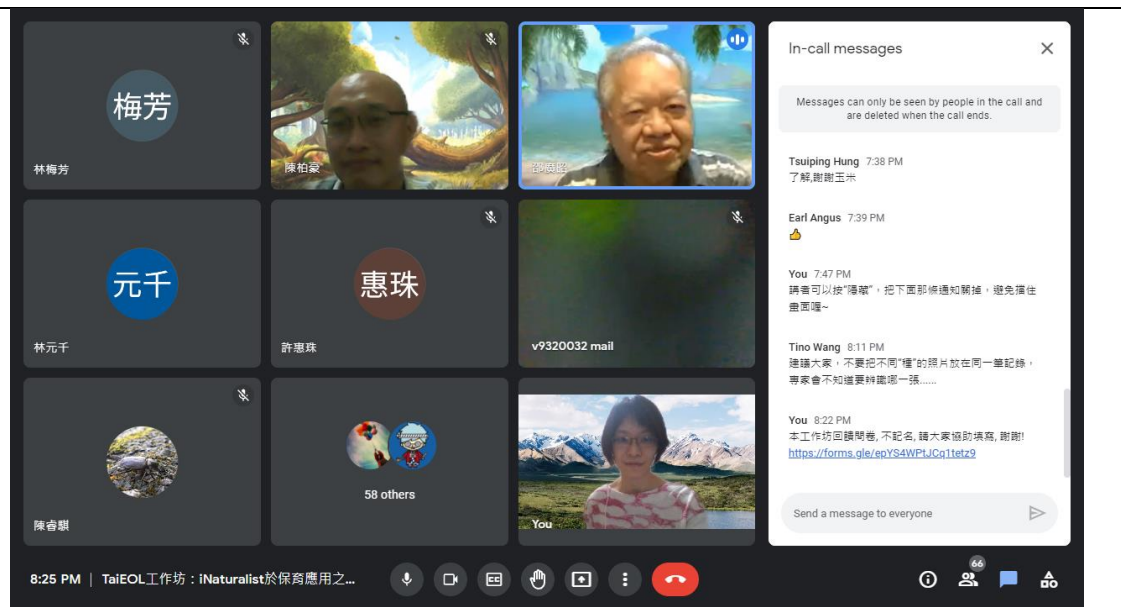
梅芳

林梅芳

陳柏豪

邵廣昭

元千

林元千

惠珠

許惠珠

v9320032 mail

陳睿騏

58 others

You

In-call messages

Messages can only be seen by people in the call and are deleted when the call ends.

Tsuiping Hung 7:38 PM
了解,謝謝玉米

Earl Angus 7:39 PM
👍

You 7:47 PM
請者可以按"隱藏",把下面那條通知關掉,避免擋住畫面喔~

Tino Wang 8:11 PM
建議大家,不要把不同"種"的照片放在同一筆記錄,專家會不知道要辨識哪一張......

You 8:22 PM
本工作坊回饋問卷, 不記名, 請大家協助填寫, 謝謝!
https://forms.gle/epYS4WPtJCq1tetz9

Send a message to everyone

8:25 PM | TaiEOL工作坊:iNaturalist於保育應用之...

66